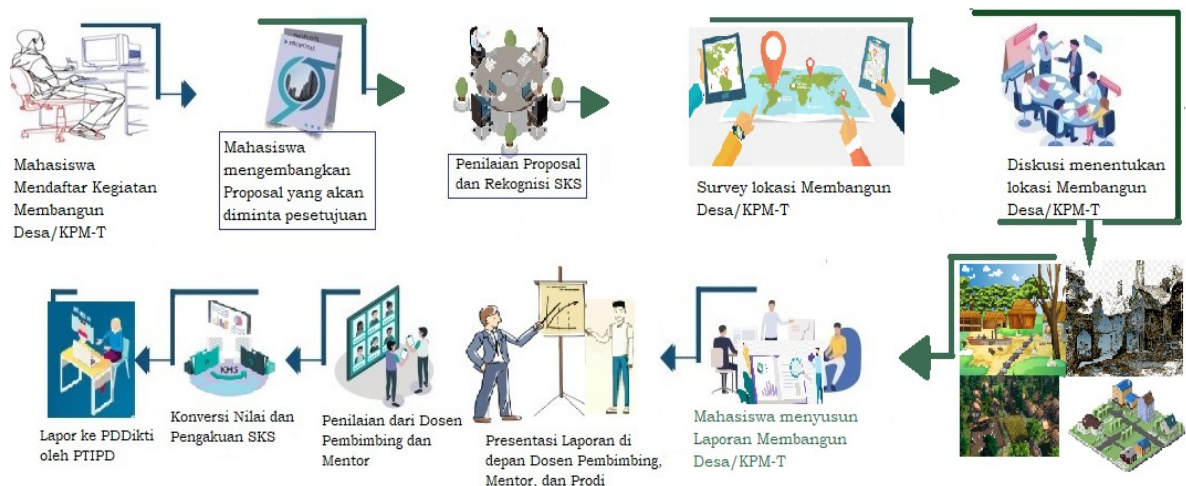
Mahasiswa Mendaftar Kegiatan Membangun Desa/KPM-T

PROPOSAL

Mahasiswa mengembangkan Proposal yang akan diminta pesetujuan

Penilaian Proposal dan Rekognisi SKS

Survey lokasi Membangun Desa/KPM-T

Diskusi menentukan lokasi Membangun Desa/KPM-T

Mahasiswa menyusun Laporan Membangun Desa/KPM-T

Presentasi Laporan di depan Dosen Pembimbing, Mentor, dan Prodi

Penilaian dari Dosen Pembimbing dan Mentor

KHS

Konversi Nilai dan Pengakuan SKS

Lapor ke PDDikti oleh PTIPD